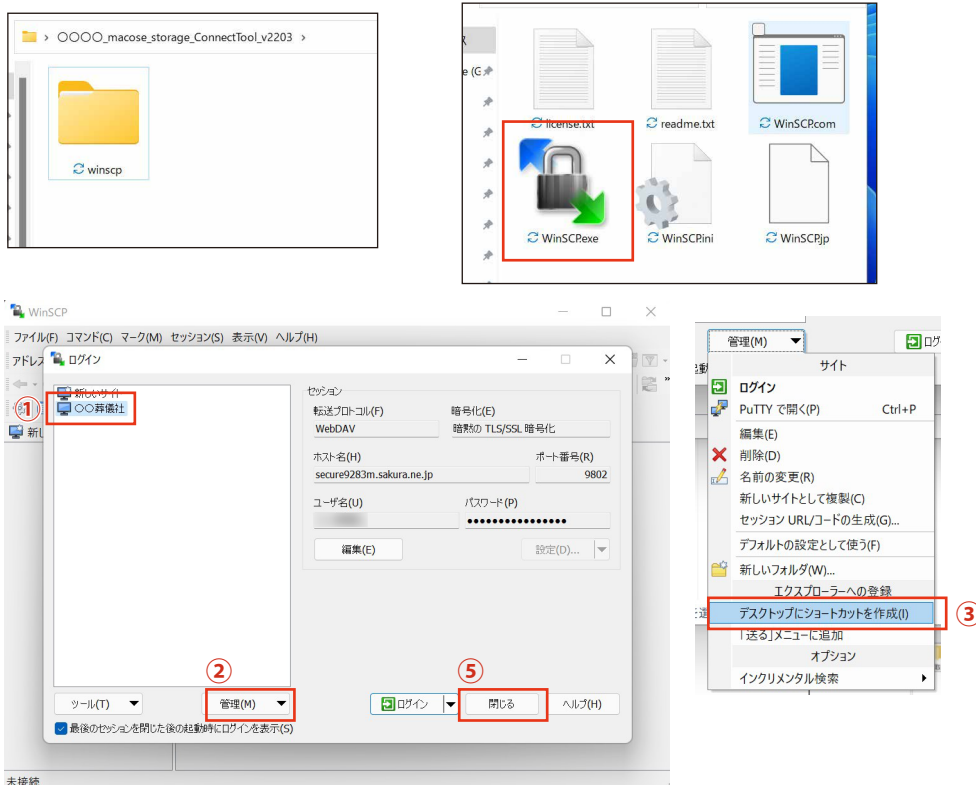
> ○○○○_macose_storage_ConnectTool_v2203 >

winscp

license.txt
readme.txt
WinSCP.com
WinSCP.exe
WinSCP.ini
WinSCP.jp

WinSCP
ファイル(F) コマンド(C) マーク(M) セッション(S) 表示(V) ヘルプ(H)
アドレス
ログイン
新しいサイト
① ○○葬儀社
セッション
転送プロトコル(F)
WebDAV
暗号化(E)
暗黙の TLS/SSL 暗号化
ホスト名(H)
secure9283m.sakura.ne.jp
ポート番号(R)
9802
ユーザ名(U)
パスワード(P)
••••••••••••••••
編集(E)
設定(D)...
ツール(T)
② 管理(M)
ログイン
⑤ 閉じる
ヘルプ(H)
最後のセッションを閉じた後の起動時にログインを表示(S)
未接続

管理(M)
ログ
サイト
ログイン
PuTTY で開く(P) Ctrl+P
編集(E)
削除(D)
名前の変更(R)
新しいサイトとして複製(C)
セッション URL/コードの生成(G)...
デフォルトの設定として使う(F)
新しいフォルダ(W)...
エクスプローラーへの登録
デスクトップにショートカットを作成(I) ③
「送る」メニューに追加
オプション
インクリメンタル検索